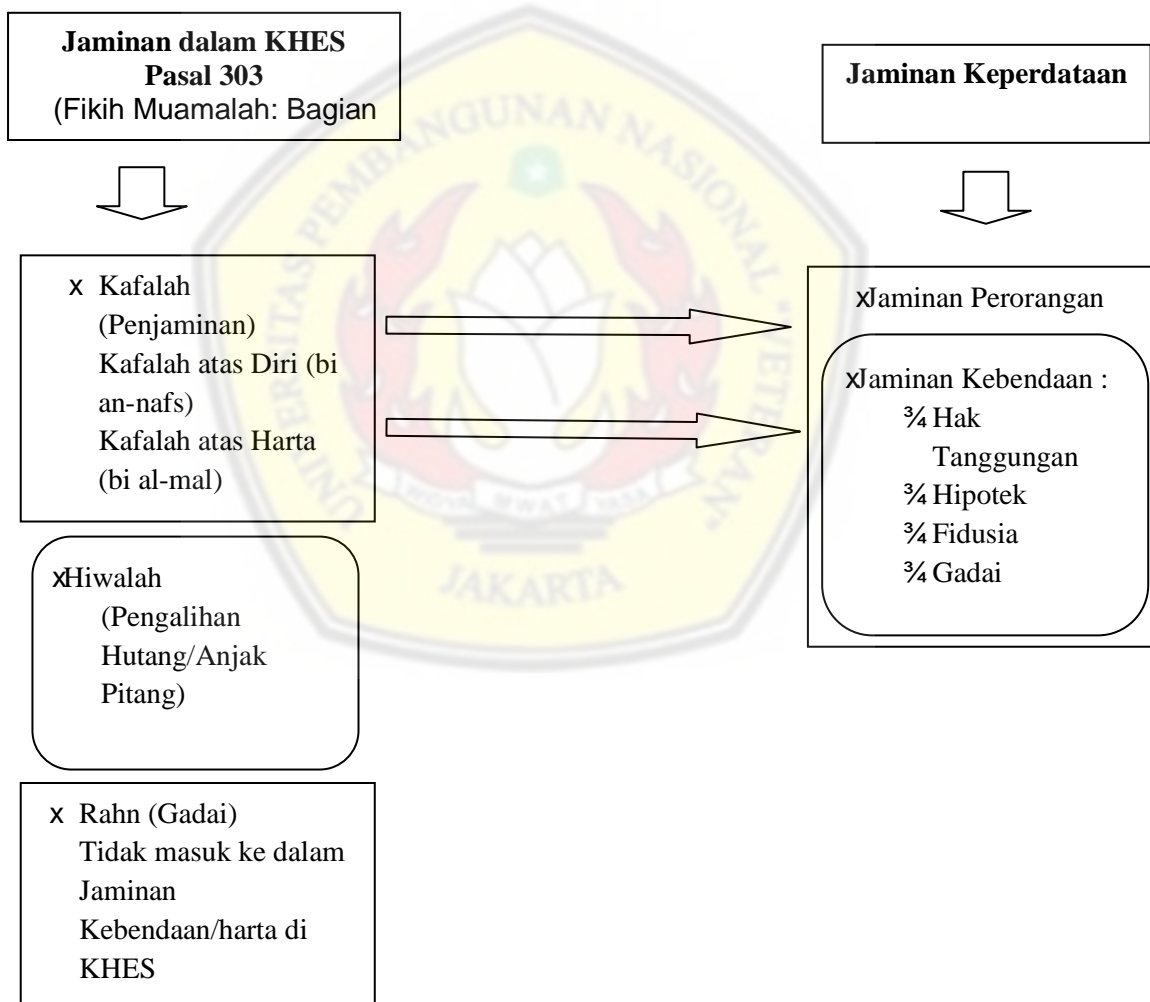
**Jaminan dalam KHES Pasal 303**
(Fikih Muamalah: Bagian

**Jaminan Keperdataan**

x Kafalah (Penjaminan) Kafalah atas Diri (bi an-nafs) Kafalah atas Harta (bi al-mal)

xJaminan Perorangan

xJaminan Kebendaan :
¾ Hak Tanggungan
¾ Hipotek
¾ Fidusia
¾ Gadai

xHiwalah (Pengalihan Hutang/Anjak Pitang)

x Rahn (Gadai) Tidak masuk ke dalam Jaminan Kebendaan/harta di KHES